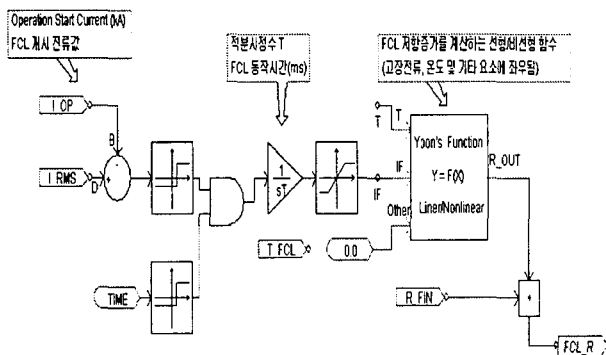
Operation Start Current (kA)
FCL 개시 전류값

적분시정수 T
FCL 동작시간(ms)

FCL 저항증가를 계산하는 선형/비선형 함수
(고장전류, 온도 및 기타 요소에 좌우됨)

I_OP

B

I_RMS

D

+

-

$\frac{1}{sT}$

T

T

IF

IF

Other

Yoon's Function
Y = F(X)
Liner/Nonlinear

R_OUT

T_FCL

0.0

TIME

R_FIN

+

FCL_R